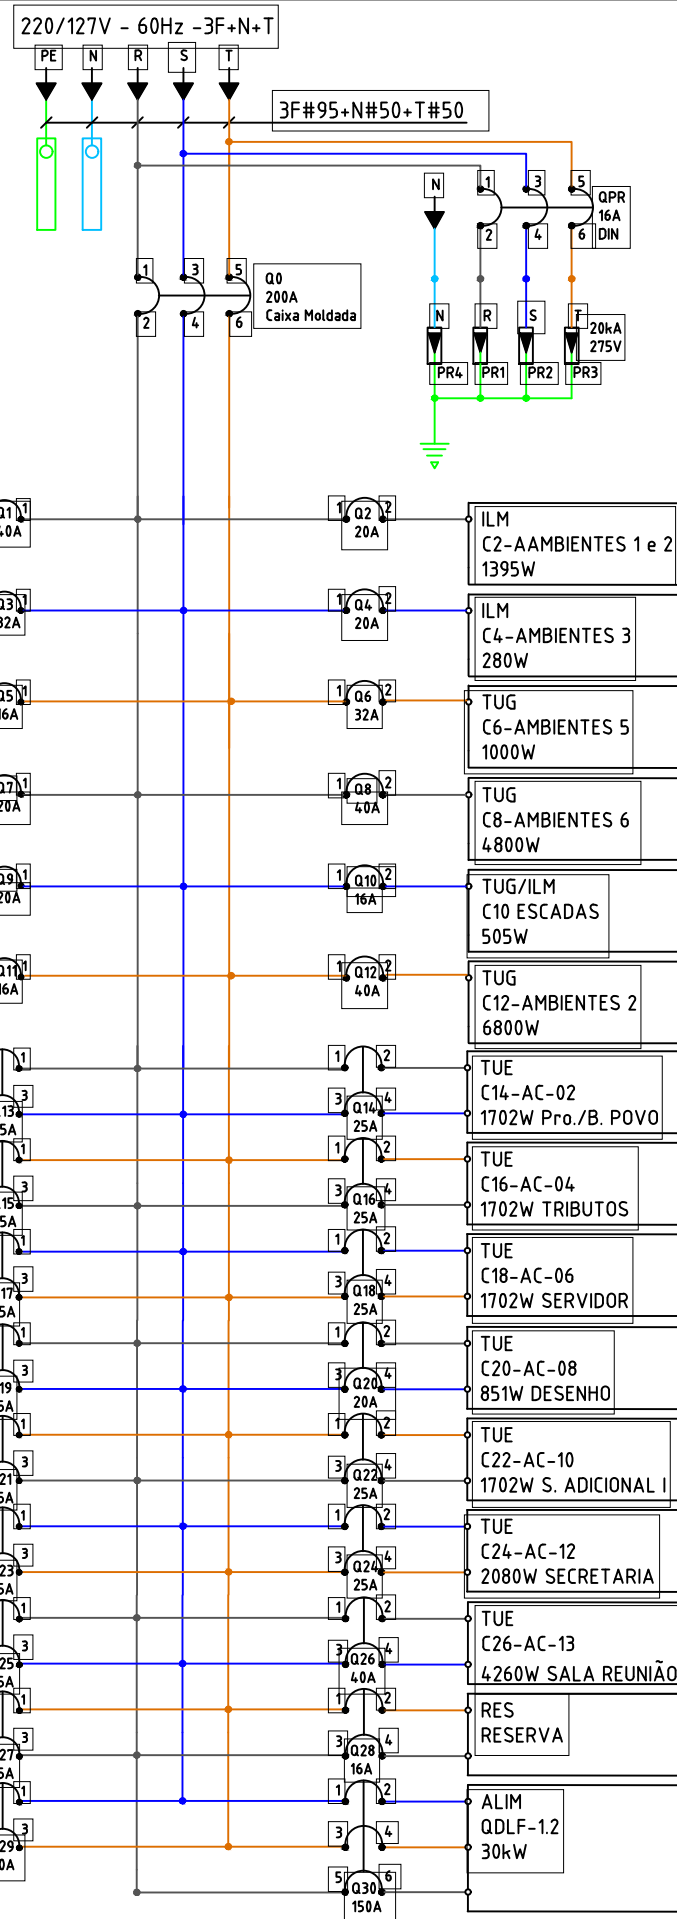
220/127V - 60Hz -3F+N+T

PE N R S T

3F#95+N#50+T#50

N 1 3 5 QPR 16A DIN 2 4 6

1 3 5 Q0 200A Caixa Moldada 2 4 6

N R S T 20kA 275V
PR4 PR1 PR2 PR3

Q1 40A 1 | 1 Q2 2 20A | ILM C2-AAMBIENTES 1 e 2 1395W

Q3 32A 1 | 1 Q4 2 20A | ILM C4-AMBIENTES 3 280W

Q5 16A 1 | 1 Q6 2 32A | TUG C6-AMBIENTES 5 1000W

Q7 20A 1 | 1 Q8 2 40A | TUG C8-AMBIENTES 6 4800W

Q9 20A 1 | 1 Q10 2 16A | TUG/ILM C10 ESCADAS 505W

Q11 16A 1 | 1 Q12 2 40A | TUG C12-AMBIENTES 2 6800W

1 3 13 5A | 1 2 3 Q14 4 25A | TUE C14-AC-02 1702W Pro./B. POVO

1 3 15 5A | 1 2 3 Q16 4 25A | TUE C16-AC-04 1702W TRIBUTOS

1 3 17 5A | 1 2 3 Q18 4 25A | TUE C18-AC-06 1702W SERVIDOR

1 3 19 5A | 1 2 3 Q20 4 20A | TUE C20-AC-08 851W DESENHO

1 3 21 5A | 1 2 3 Q22 4 25A | TUE C22-AC-10 1702W S. ADICIONAL I

1 3 23 5A | 1 2 3 Q24 4 25A | TUE C24-AC-12 2080W SECRETARIA

1 3 25 5A | 1 2 3 Q26 4 40A | TUE C26-AC-13 4260W SALA REUNIÃO

1 3 27 6A | 1 2 3 Q28 4 16A | RES RESERVA

1 3 29 0A | 1 2 3 4 5 Q30 6 150A | ALIM QDLF-1.2 30kW